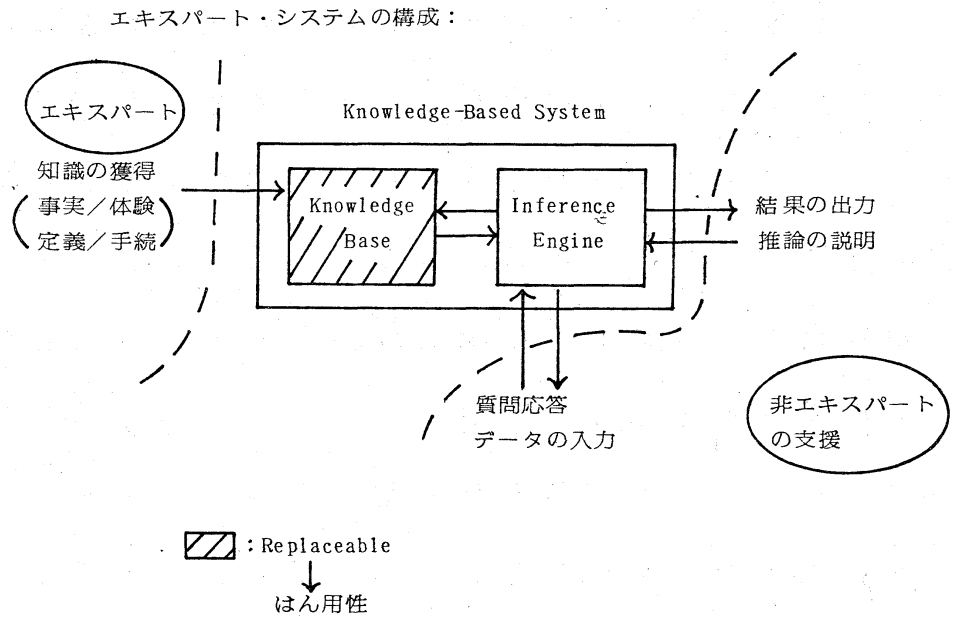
エキスパート・システムの構成：

エキスパート

知識の獲得
事実／体験
定義／手続

Knowledge-Based System

Knowledge Base

Inference Engine

結果の出力
推論の説明

質問応答
データの入力

非エキスパートの支援

: Replaceable
はん用性